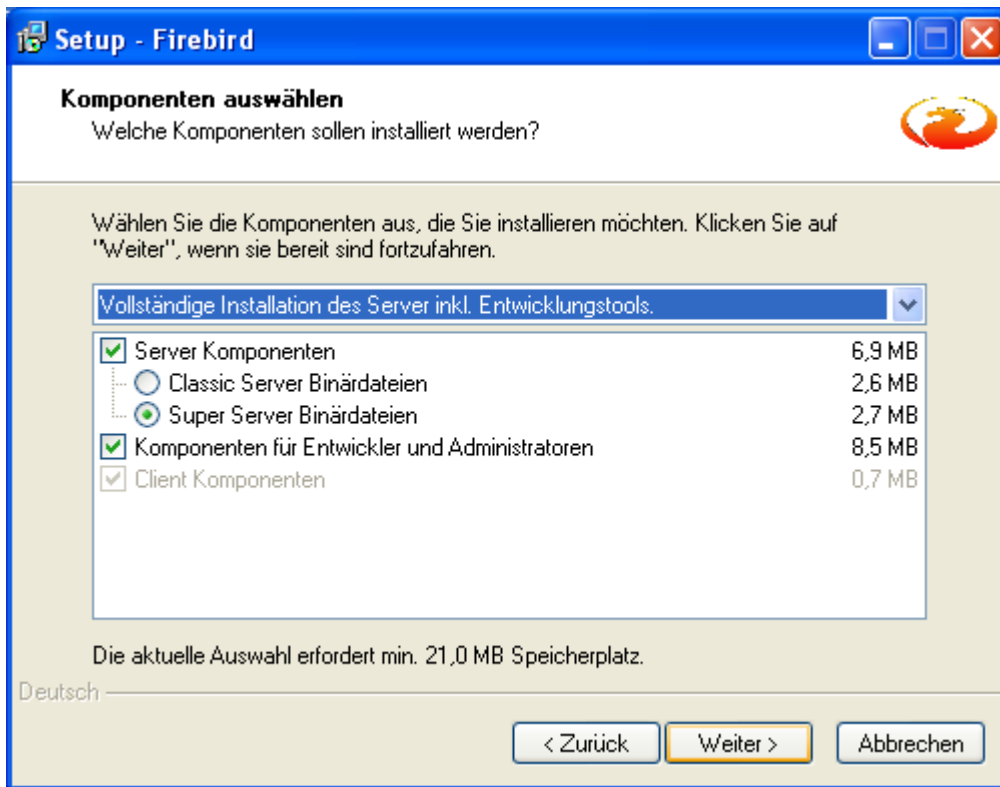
Setup - Firebird

Komponenten auswählen
Welche Komponenten sollen installiert werden?

Wählen Sie die Komponenten aus, die Sie installieren möchten. Klicken Sie auf "Weiter", wenn sie bereit sind fortzufahren.

Vollständige Installation des Server inkl. Entwicklungstools.

| | |
|---|---|
| Server Komponenten | 6,9 MB |
| Classic Server Binärdateien | 2,6 MB |
| Super Server Binärdateien | 2,7 MB |
| Komponenten für Entwickler und Administratoren | 8,5 MB |
| Client Komponenten | 0,7 MB |

Die aktuelle Auswahl erfordert min. 21,0 MB Speicherplatz.

Deutsch

< Zurück    Weiter >    Abbrechen